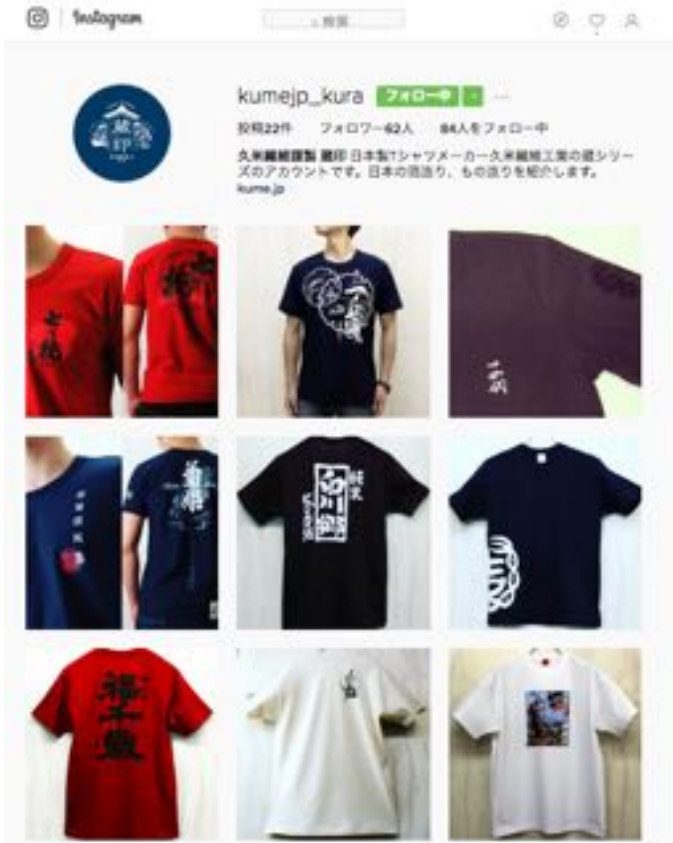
Instagram

検索

kumejp_kura フォロー中

投稿22件 フォロワー62人 84人をフォロー中

久米繊維謹製 蔵印 日本製Tシャツメーカー久米繊維工業の蔵シリーズのアカウントです。日本の言語り、もの造りを紹介します。
kume.jp